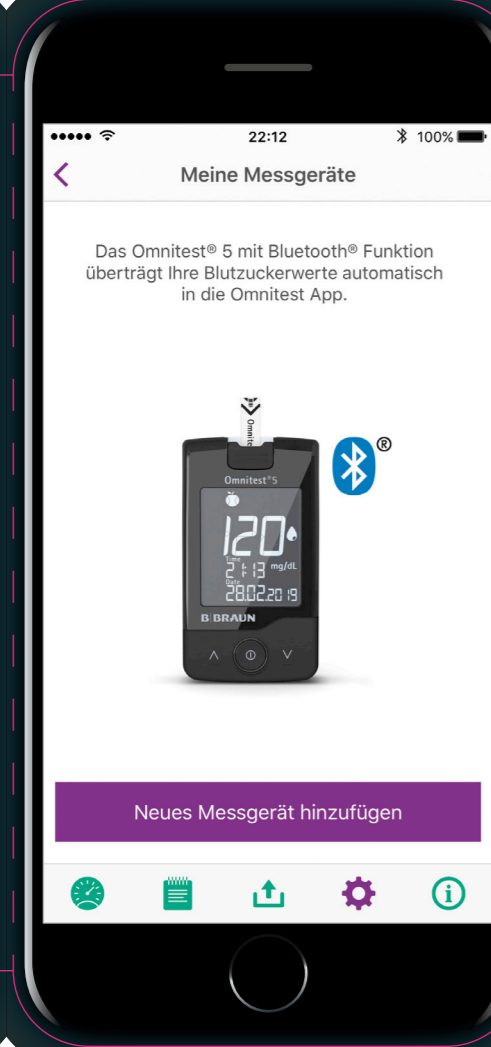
22:12 100%

Meine Messgeräte

Das Omnitest® 5 mit Bluetooth® Funktion überträgt Ihre Blutzuckerwerte automatisch in die Omnitest App.

Omnitest

Omnitest®5

120
Time
2:13 mg/dL
Date
28.02.2019

B|BRAUN

®

Neues Messgerät hinzufügen